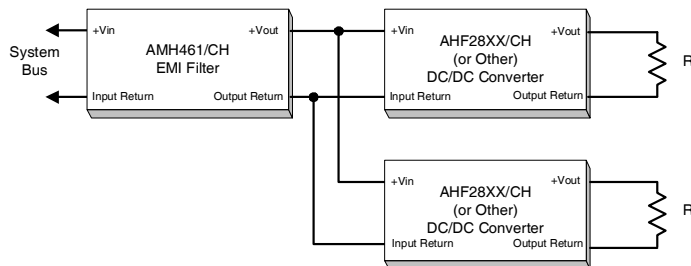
System Bus

+Vin
+Vout
AMH461/CH
EMI Filter
Input Return
Output Return

+Vin
+Vout
AHF28XX/CH
(or Other)
DC/DC Converter
Input Return
Output Return

R

+Vin
+Vout
AHF28XX/CH
(or Other)
DC/DC Converter
Input Return
Output Return

R